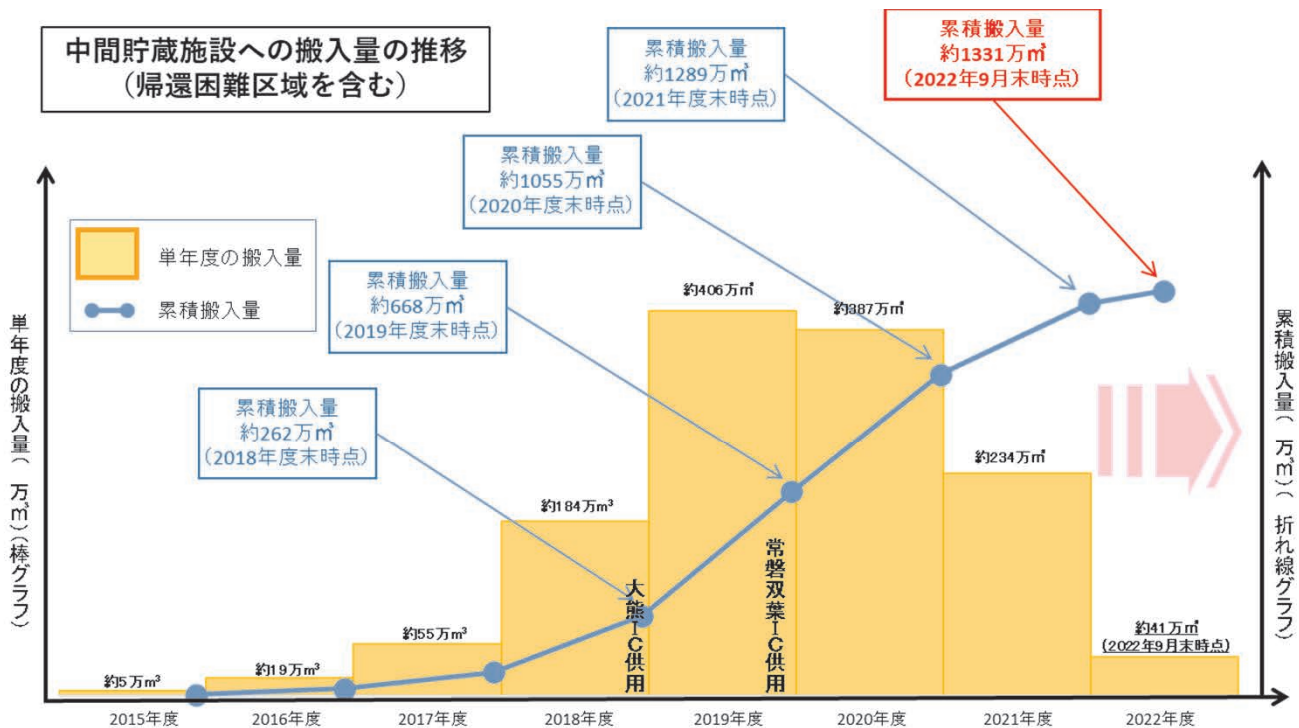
中間貯蔵施設への搬入量の推移
（帰還困難区域を含む）

累積搬入量
約1289万㎥
（2021年度末時点）

累積搬入量
約1331万㎥
（2022年9月末時点）

累積搬入量
約1055万㎥
（2020年度末時点）

単年度の搬入量
累積搬入量

累積搬入量
約668万㎥
（2019年度末時点）

累積搬入量
約262万㎥
（2018年度末時点）

単年度の搬入量（万㎥）（棒グラフ）

累積搬入量（万㎥）（折れ線グラフ）

約406万㎥
約387万㎥
約234万㎥
約184万$m^3$
約55万$m^3$
約19万$m^3$
約5万$m^3$
約41万㎥
（2022年9月末時点）

大熊IC供用
常磐双葉IC供用

2015年度 2016年度 2017年度 2018年度 2019年度 2020年度 2021年度 2022年度